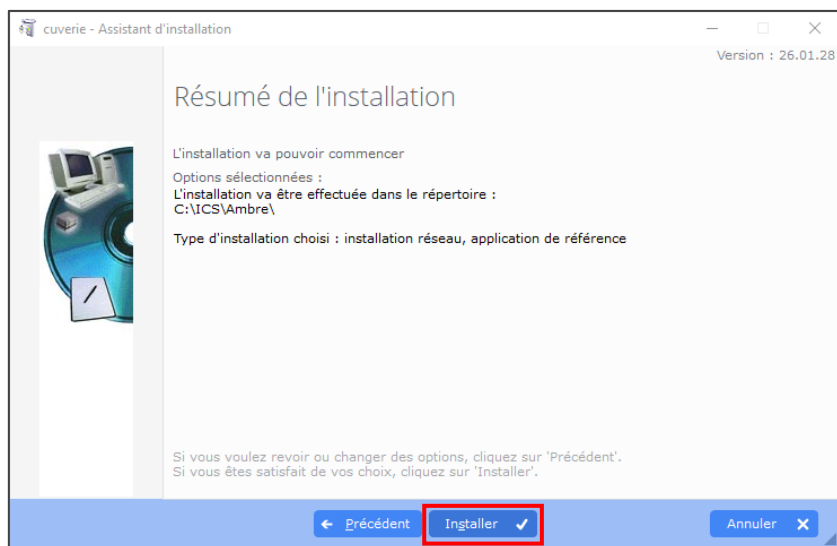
cuverie - Assistant d'installation

Version : 26.01.28

Résumé de l'installation

L'installation va pouvoir commencer

Options sélectionnées :
L'installation va être effectuée dans le répertoire :
C:\ICS\Ambre\

Type d'installation choisi : installation réseau, application de référence

Si vous voulez revoir ou changer des options, cliquez sur 'Précédent'.
Si vous êtes satisfait de vos choix, cliquez sur 'Installer'.

Précédent

Installer

Annuler